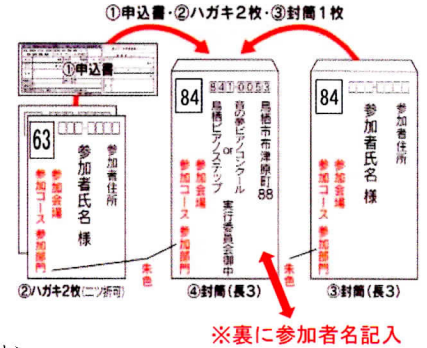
①申込書・②ハガキ2枚・③封筒1枚

①申込書

63

参加者住所

参加者氏名 様

参加会場

参加コース 参加部門

②ハガキ2枚(二ツ折可)

84

941-0053

糸魚川市寺町

88

音の夢ピアノコンクール

or

糸魚川ピアノステップ

実行委員会御中

朱色

④封筒(長3)

84

参加者住所

参加者氏名 様

参加会場

参加コース 参加部門

朱色

③封筒(長3)

※裏に参加者名記入